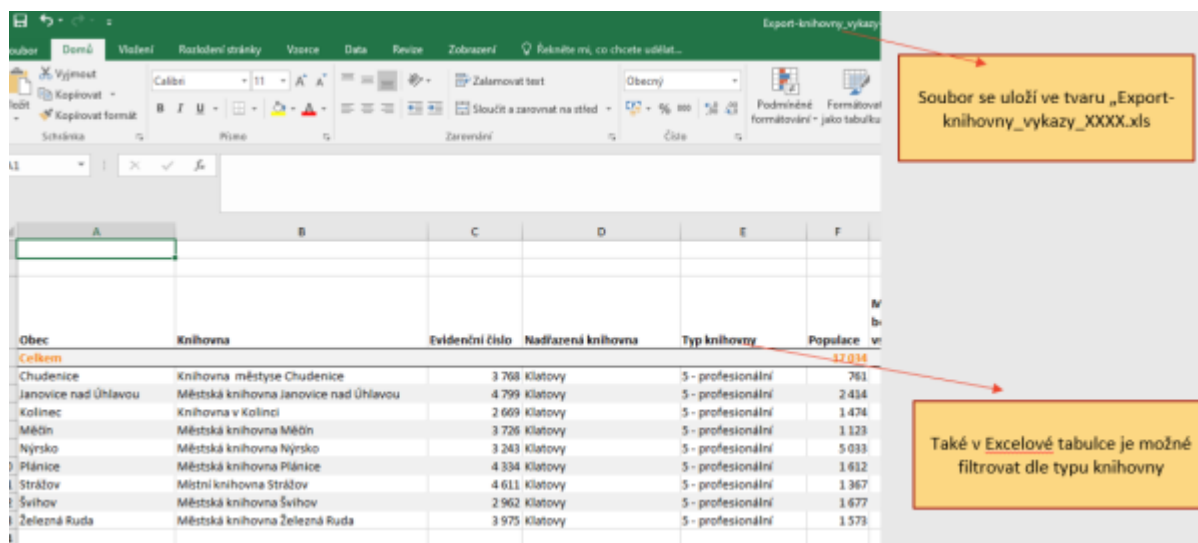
Export-knihovny_vykazy

Soubor Domů Vložení Rozložení stránky Vzorce Data Revize Zobrazení Řekněte mi, co chcete udělat...

Vyjmout
Kopírovat
Kopírovat formát
Vložit
Schránka

Calibri 11
Písmo

Zalamovat text
Sloučit a zarovnat na střed
Zarovnání

Obecný
Číslo

Podmíněné formátování
Formátovat jako tabulku

A1

| A | B | C | D | E | F |
|---|---|---|---|---|---|
| Obec | Knihovna | Evidenční číslo | Nadřazená knihovna | Typ knihovny | Populace |
| Celkem | | | | | 17 034 |
| Chudenice | Knihovna městyse Chudenice | 3 768 | Klatovy | 5 - profesionální | 761 |
| Janovice nad Úhlavou | Městská knihovna Janovice nad Úhlavou | 4 799 | Klatovy | 5 - profesionální | 2 414 |
| Kolinec | Knihovna v Kolinci | 2 669 | Klatovy | 5 - profesionální | 1 474 |
| Měčín | Městská knihovna Měčín | 3 726 | Klatovy | 5 - profesionální | 1 123 |
| Nýrsko | Městská knihovna Nýrsko | 3 243 | Klatovy | 5 - profesionální | 5 033 |
| Plánice | Městská knihovna Plánice | 4 334 | Klatovy | 5 - profesionální | 1 612 |
| Strážov | Místní knihovna Strážov | 4 611 | Klatovy | 5 - profesionální | 1 367 |
| Švihov | Městská knihovna Švihov | 2 962 | Klatovy | 5 - profesionální | 1 677 |
| Železná Ruda | Městská knihovna Železná Ruda | 3 975 | Klatovy | 5 - profesionální | 1 573 |

Soubor se uloží ve tvaru „Export-knihovny_vykazy_XXXX.xls

Také v Excelové tabulce je možné filtrovat dle typu knihovny